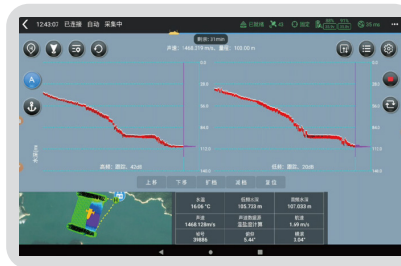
12:43:07 已连接 自动 采集中

数据: 21mm

声速: 1468.319 m/s, 量程: 105.00 m

A

水深

高频: 增益: 40dB

低频: 增益: 20dB

上移 下移 扩拖 缩略 复位

| 水温 16.06 °C | 高频水深 105.733 m | 低频水深 107.033 m |
|---|---|---|
| 声速 1468.128m/s | 声速数据源 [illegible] | 航速 1.49 m/s |
| 帧号 39806 | 横摇 5.44° | 纵摇 3.04° |